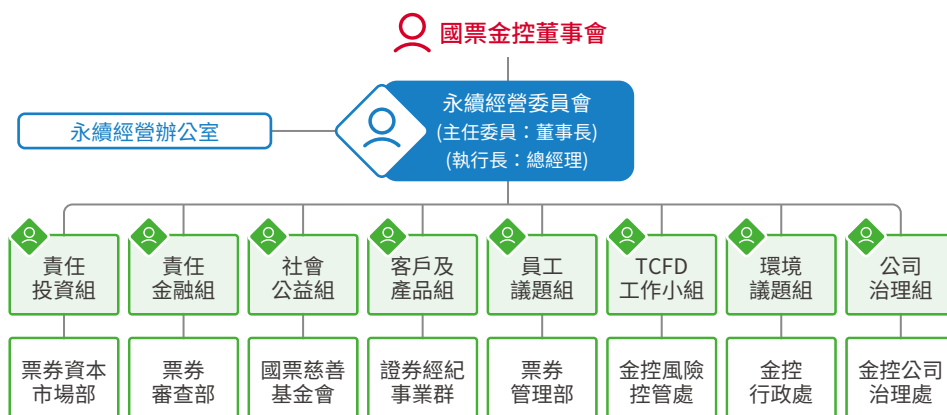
國票金控董事會

永續經營辦公室

永續經營委員會
(主任委員：董事長)
(執行長：總經理)

責任投資組

責任金融組

社會公益組

客戶及產品組

員工議題組

TCFD工作小組

環境議題組

公司治理組

票券資本市場部

票券審查部

國票慈善基金會

證券經紀事業群

票券管理部

金控風險控管處

金控行政處

金控公司治理處